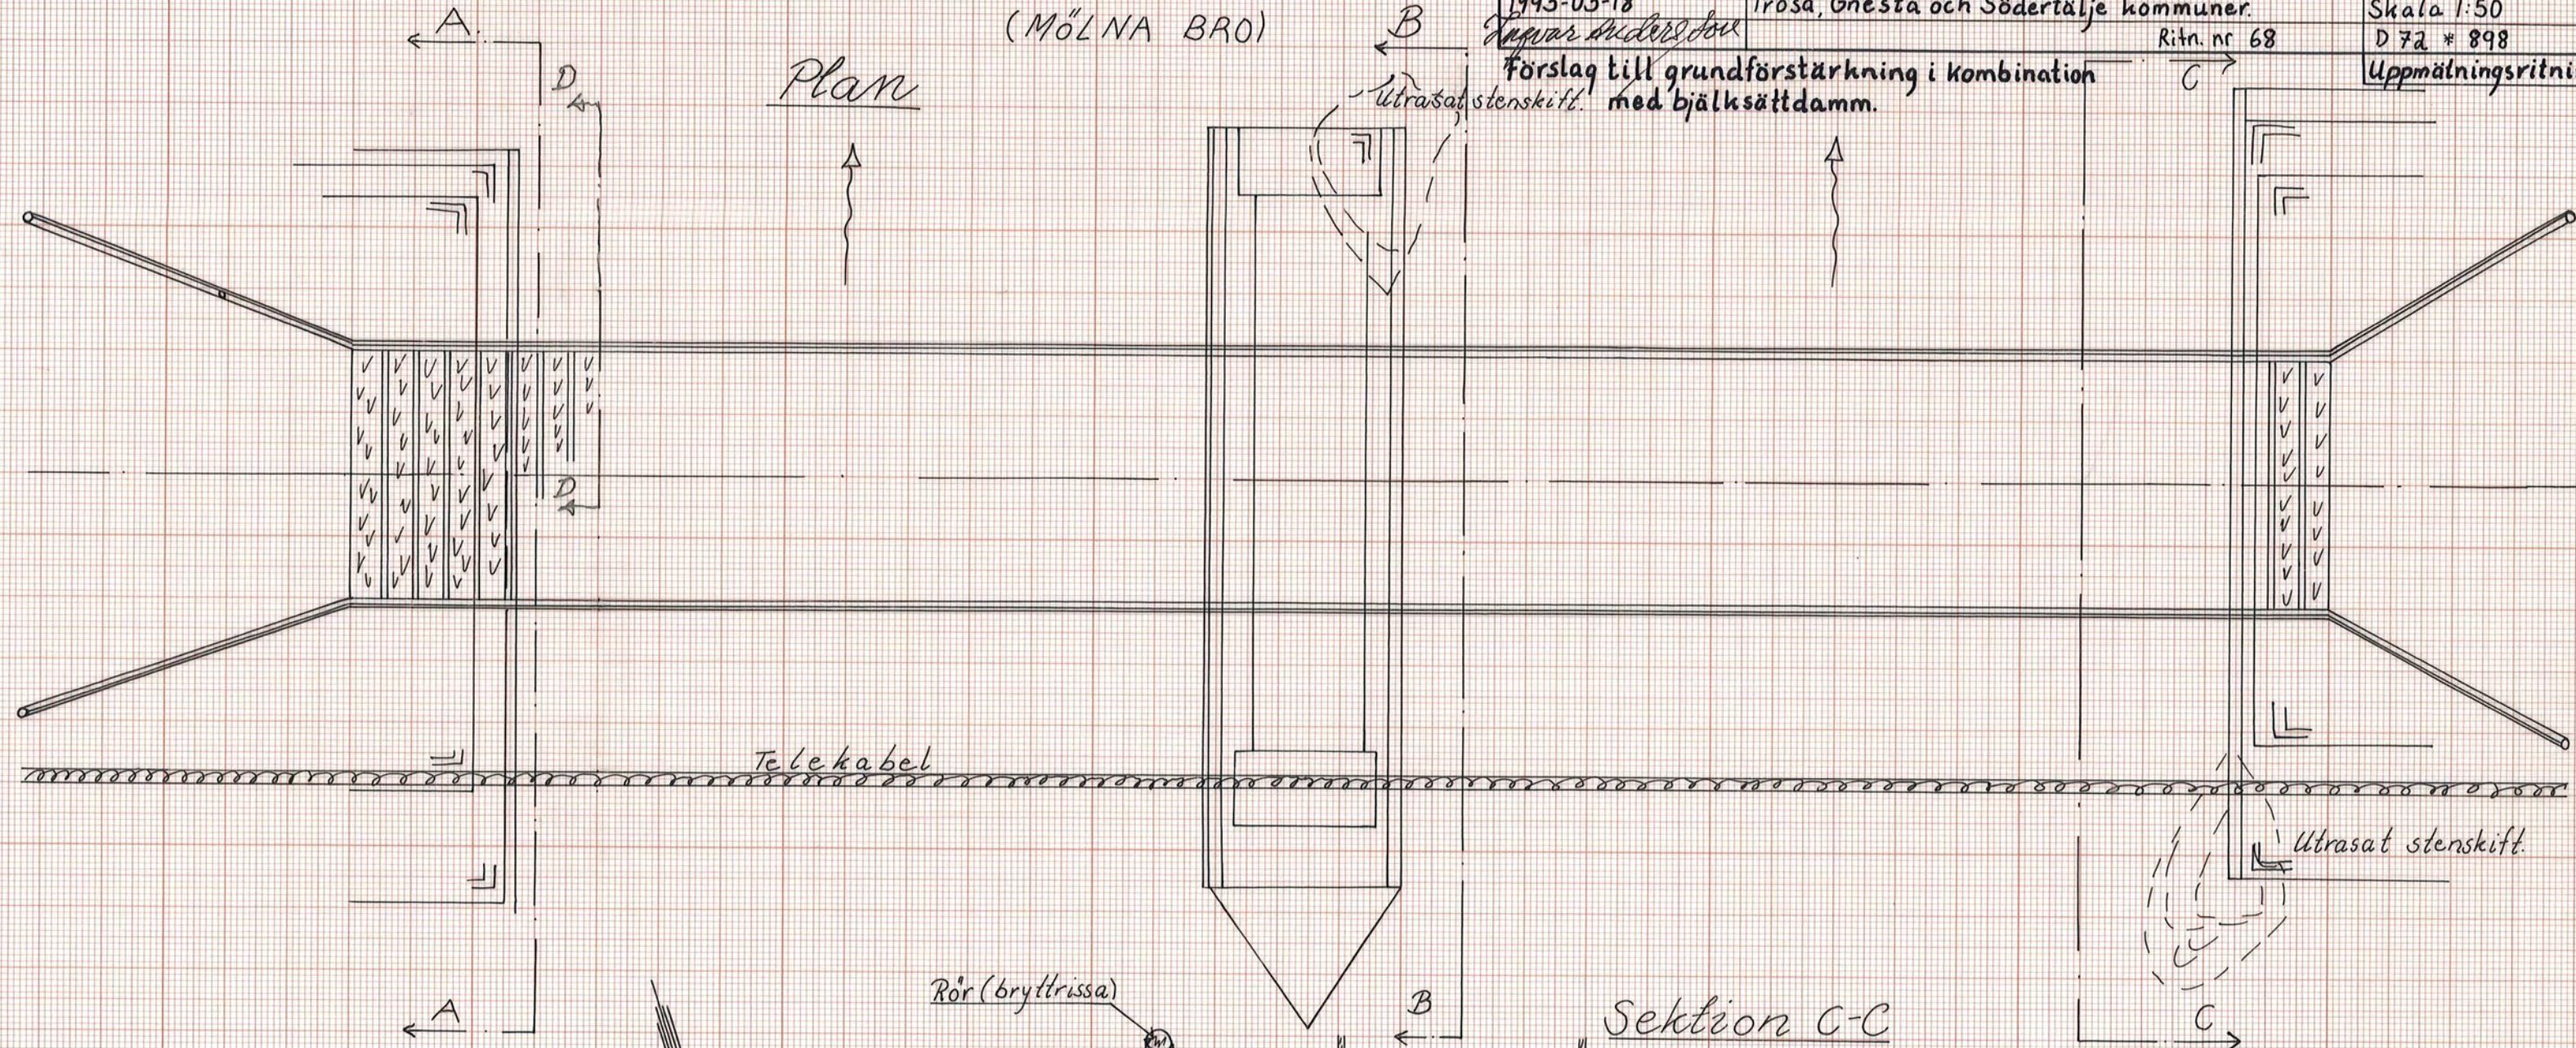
A
(MÖLNA BRO)
B
1993-05-18
Ingvar Andersson
Trosa, Gnesta och Södertälje kommuner.
Skala 1:50
Ritn. nr 68
D 72 * 898
Förslag till grundförstärkning i kombination med bjälksättdamm.
Uppmätningsritni
Plan
D
Utrasat stenskift.
C
D
Telekabel
Utrasat stenskift.
A
Rör (bryttrissa)
B
Sektion C-C
C